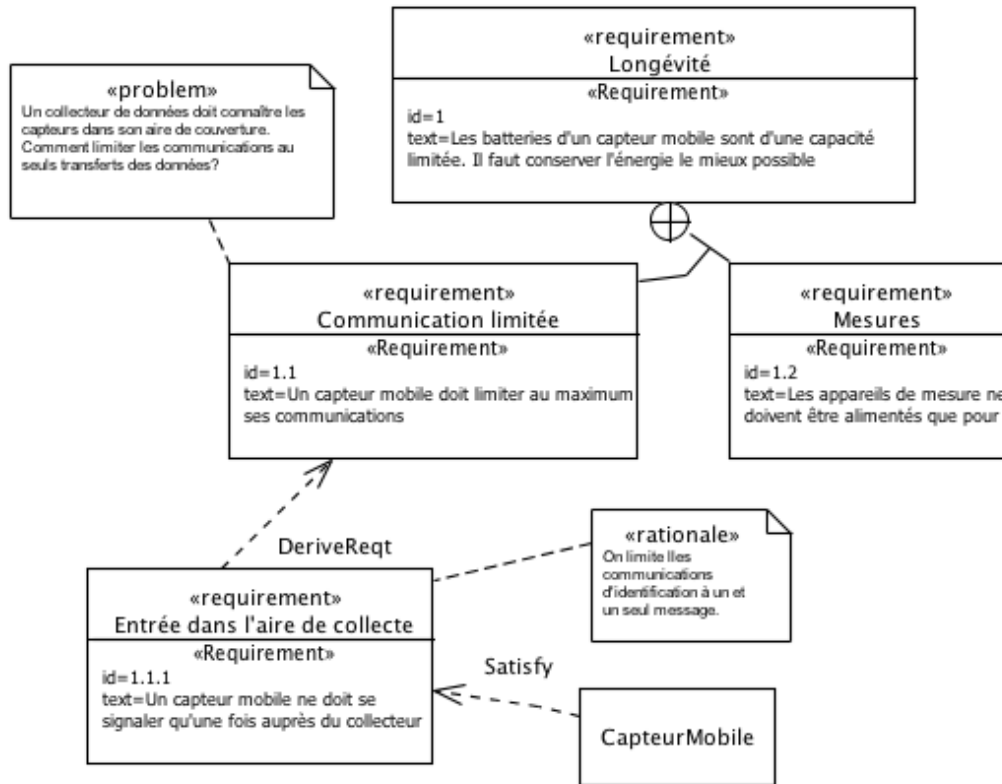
«requirement»
Longévité
«Requirement»
id=1
text=Les batteries d'un capteur mobile sont d'une capacité limitée. Il faut conserver l'énergie le mieux possible

«problem»
Un collecteur de données doit connaître les capteurs dans son aire de couverture. Comment limiter les communications au seuls transferts des données?

«requirement»
Communication limitée
«Requirement»
id=1.1
text=Un capteur mobile doit limiter au maximum ses communications

«requirement»
Mesures
«Requirement»
id=1.2
text=Les appareils de mesure ne doivent être alimentés que pour

DeriveReqt

«rationale»
On limite lles communications d'identification à un et un seul message.

«requirement»
Entrée dans l'aire de collecte
«Requirement»
id=1.1.1
text=Un capteur mobile ne doit se signaler qu'une fois auprès du collecteur

Satisfy

CapteurMobile